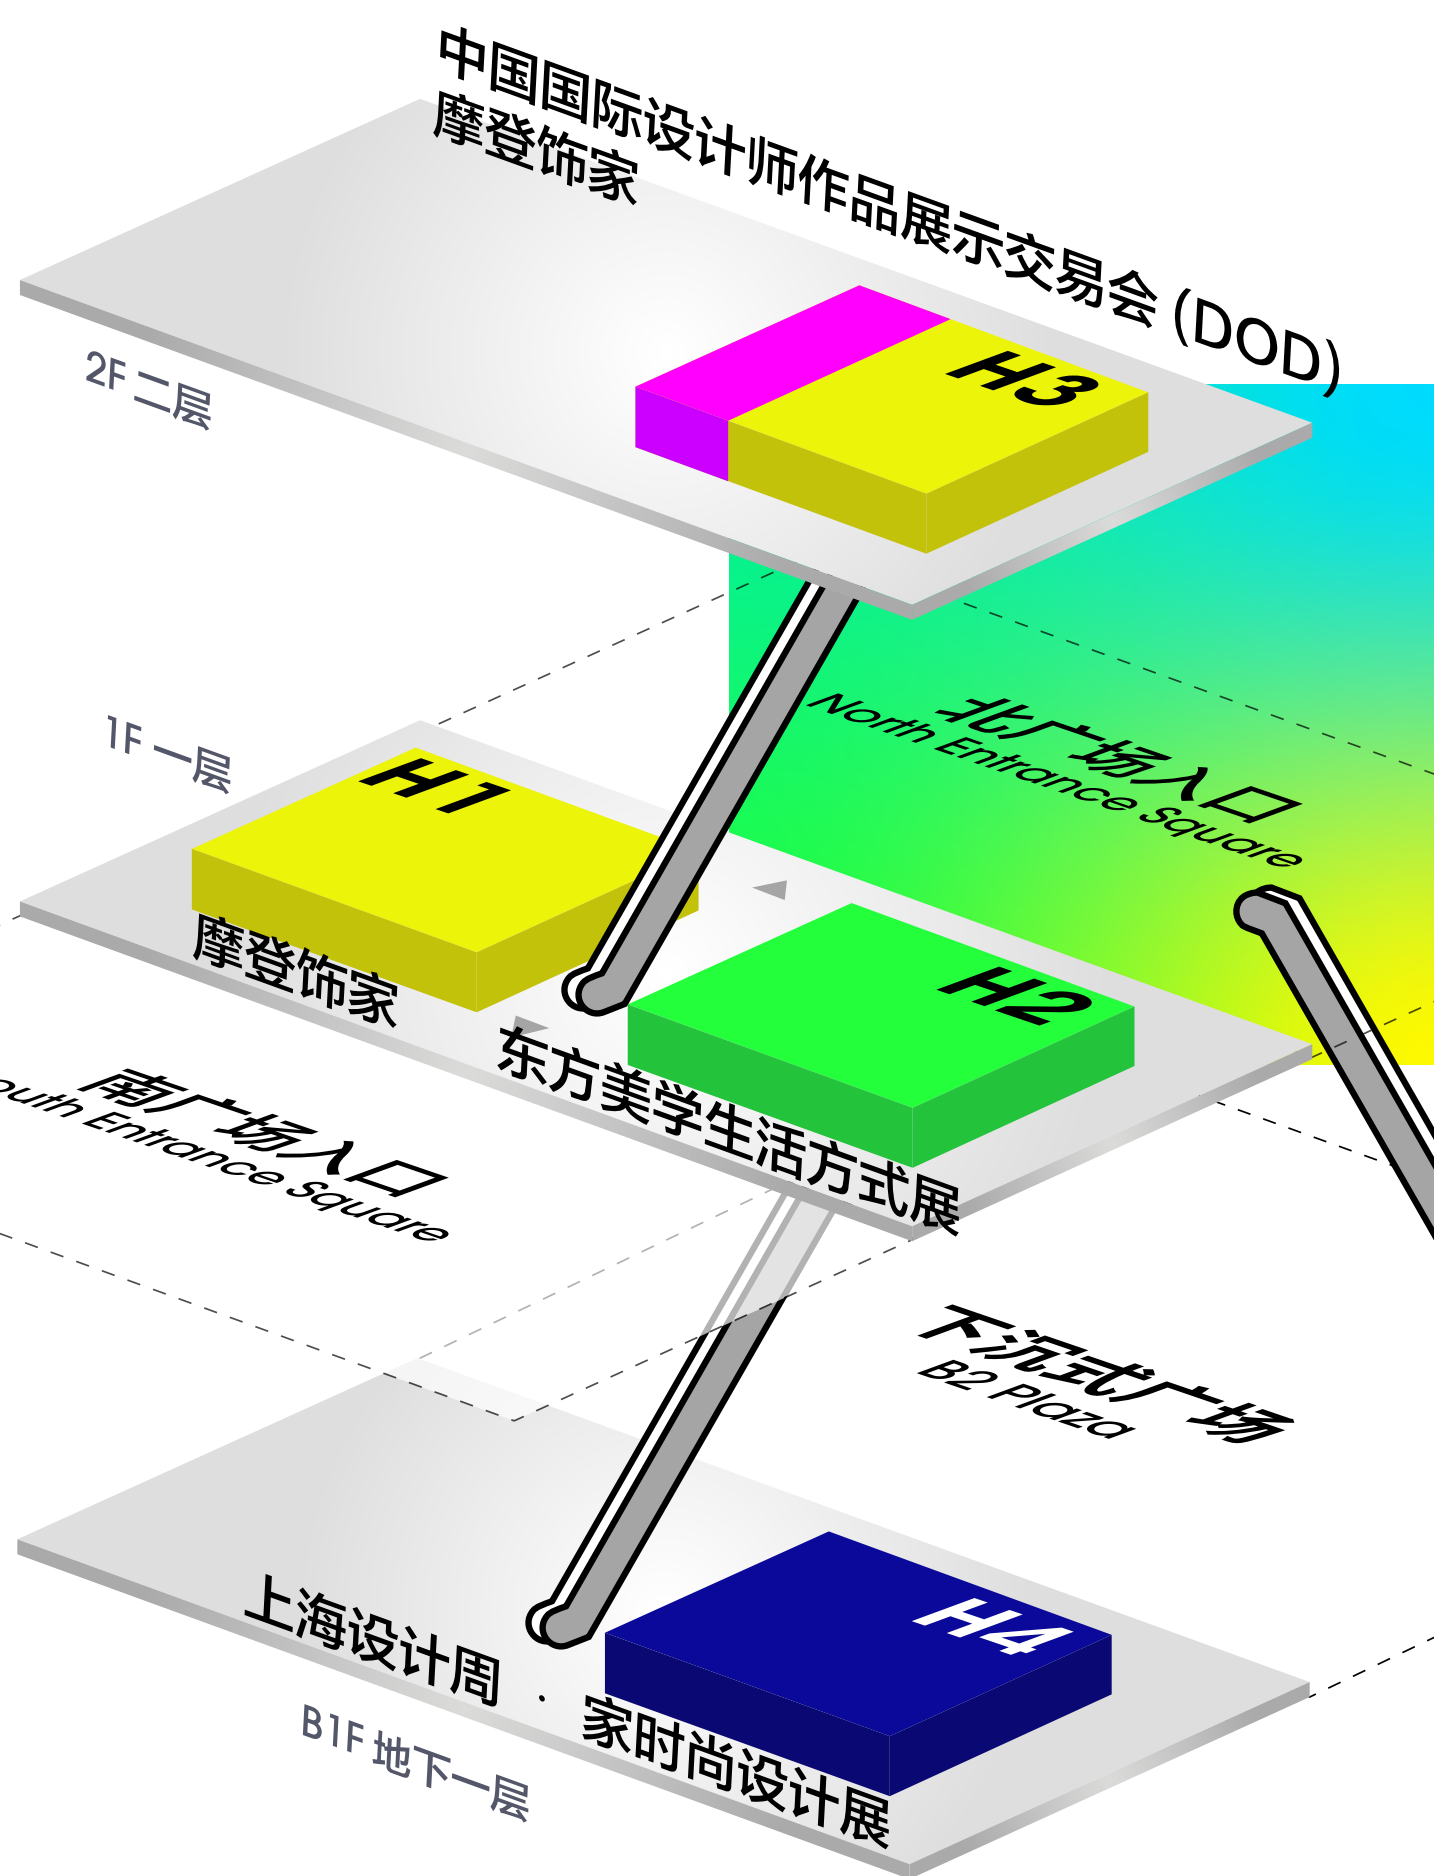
中国国际设计师作品展示交易会 (DOD)
摩登饰家

2F 二层

H3

1F 一层

H1

北广场入口
North Entrance Square

摩登饰家

H2

南广场入口
outh Entrance Square

东方美学生活方式展

下沉式广场
B2 Plaza

H4

上海设计周 · 家时尚设计展

B1F 地下一层